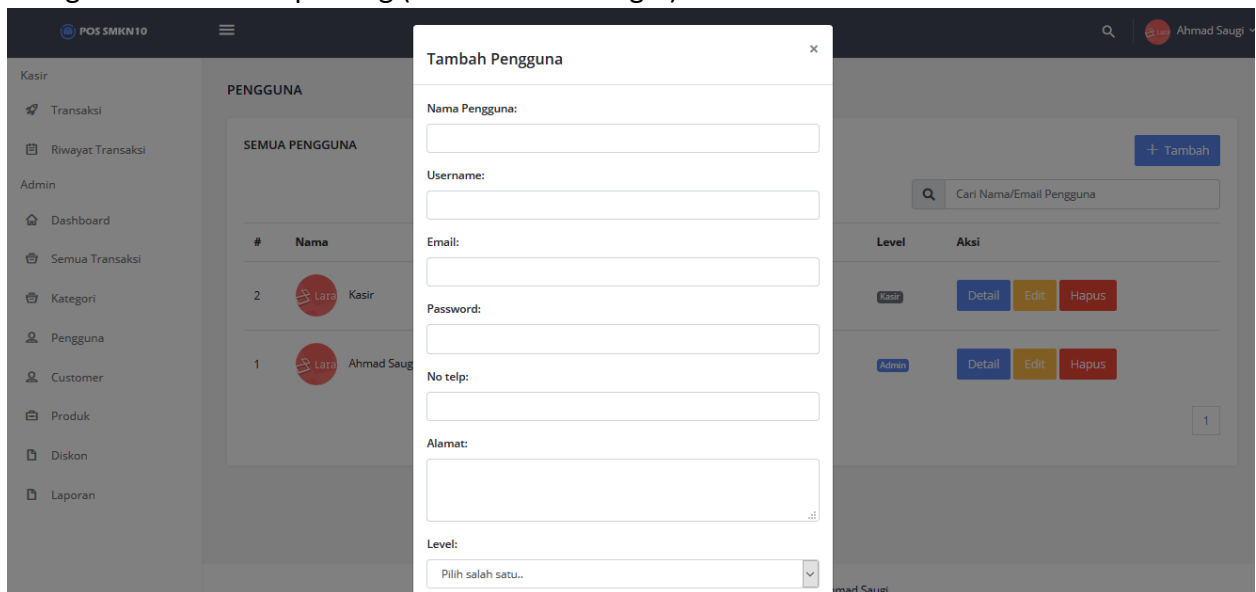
POS SMKN10

Ahmad Saugi

Kasir
Transaksi
Riwayat Transaksi
Admin
Dashboard
Semua Transaksi
Kategori
Pengguna
Customer
Produk
Diskon
Laporan

PENGGUNA

SEMUA PENGGUNA

+ Tambah

Cari Nama/Email Pengguna

| # | Nama | Level | Aksi |
|---|---|---|---|
| 2 | Lara Kasir | Kasir | Detail Edit Hapus |
| 1 | Lara Ahmad Saug | Admin | Detail Edit Hapus |

1

Tambah Pengguna

×

Nama Pengguna:

Username:

Email:

Password:

No telp:

Alamat:

Level:

Pilih salah satu..